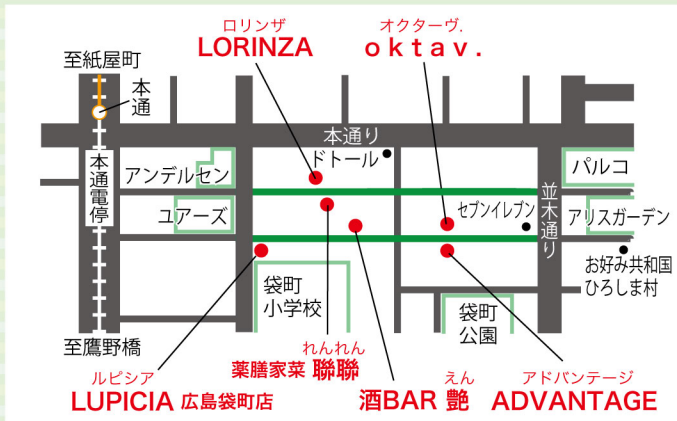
ロリンザ
LORINZA

オクターヴ.
oktav.

至紙屋町

本通

本通り

ドトール

アンデルセン

本通電停

ユアーズ

セブンイレブン

並木通り

パルコ

アリスガーデン

お好み共和国ひろしま村

袋町小学校

袋町公園

至鷹野橋

れんれん
薬膳家菜 聯聯

えん
酒BAR 艶

アドバンテージ
ADVANTAGE

ルピシア
LUPICIA 広島袋町店